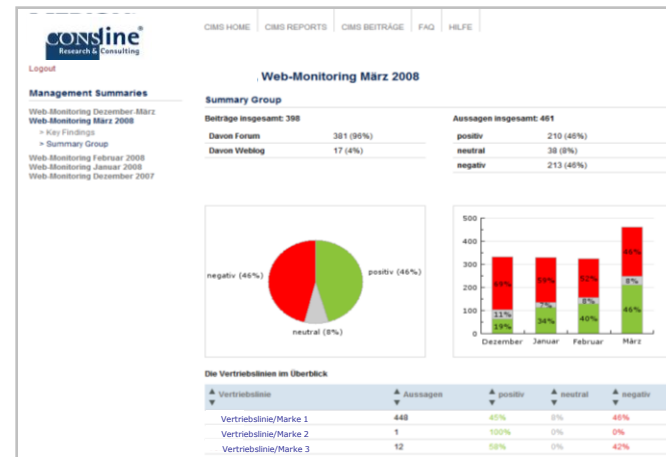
CONSline®
Research & Consulting

CIMS HOME | CIMS REPORTS | CIMS BEITRÄGE | FAQ | HILFE

Logout

Management Summaries

Web-Monitoring Dezember-März
Web-Monitoring März 2008
» Key Findings
» Summary Group
Web-Monitoring Februar 2008
Web-Monitoring Januar 2008
Web-Monitoring Dezember 2007

, Web-Monitoring März 2008

Summary Group

Beiträge insgesamt: 398

| Davon Forum | 381 (96%) |
|---|---|
| Davon Weblog | 17 (4%) |

Aussagen insgesamt: 461

| positiv | 210 (46%) |
|---|---|
| neutral | 38 (8%) |
| negativ | 213 (46%) |

negativ (46%)
positiv (46%)
neutral (8%)

500
400
300
200
100
0
59%
11%
19%
59%
7%
34%
52%
8%
40%
46%
8%
46%
Dezember
Januar
Februar
März

Die Vertriebslinien im Überblick

| Vertriebslinie | Aussagen | positiv | neutral | negativ |
|---|---|---|---|---|
| Vertriebslinie/Marke 1 | 448 | 45% | 8% | 46% |
| Vertriebslinie/Marke 2 | 1 | 100% | 0% | 0% |
| Vertriebslinie/Marke 3 | 12 | 58% | 0% | 42% |